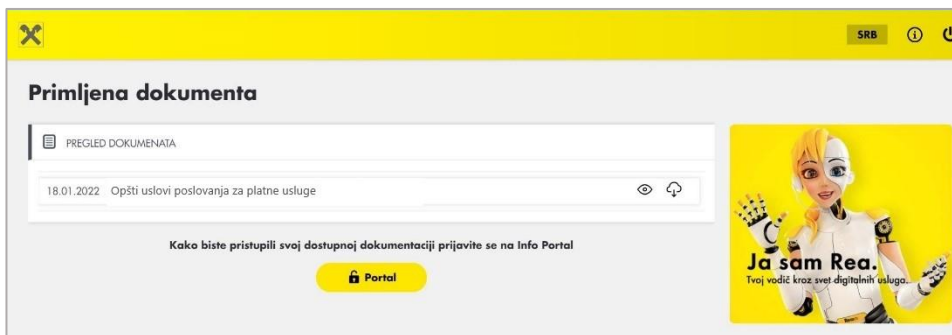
SRB

Primljena dokumenta

PREGLED DOKUMENATA

18.01.2022 Opšti uslovi poslovanja za platne usluge

Kako biste pristupili svoj dostupnoj dokumentaciji prijavite se na Info Portal

Portal

Ja sam Rea.
Tvoj vodič kroz svet digitalnih usluga.